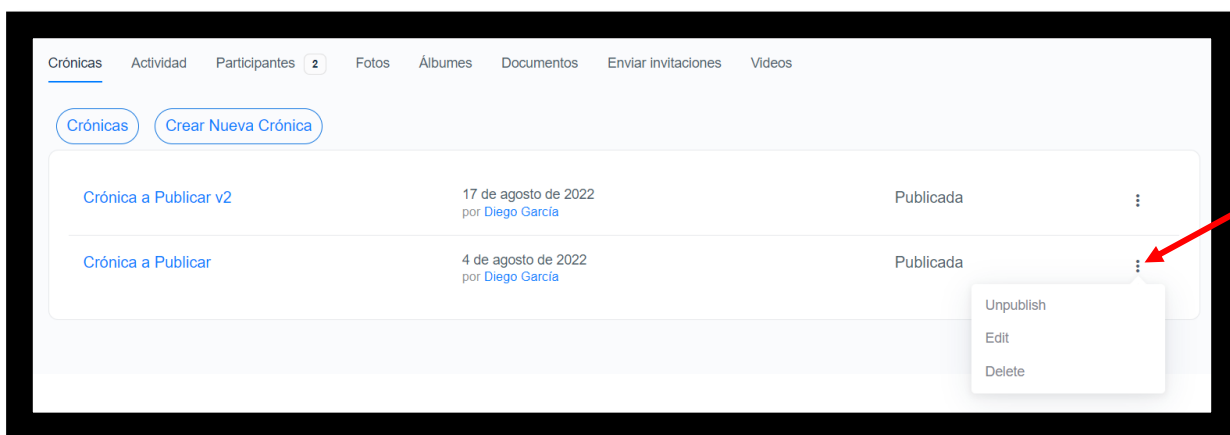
Crónicas Actividad Participantes 2 Fotos Álbumes Documentos Enviar invitaciones Videos

Crónicas Crear Nueva Crónica

Crónica a Publicar v2 17 de agosto de 2022 por Diego García Publicada

Crónica a Publicar 4 de agosto de 2022 por Diego García Publicada

Unpublish
Edit
Delete